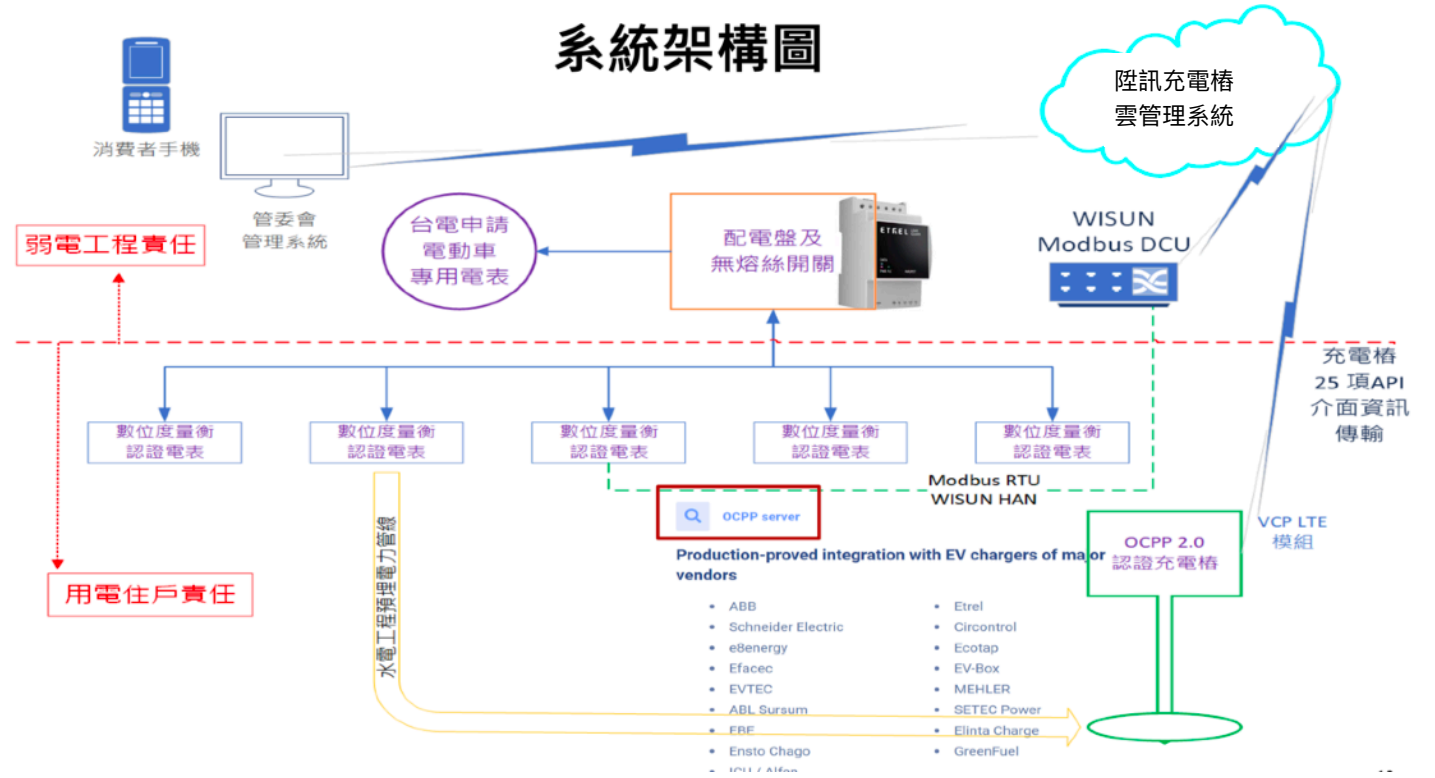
系統架構圖

陸訊充電樁
雲管理系統

消費者手機

管委會
管理系統

弱電工程責任

台電申請
電動車
專用電表

配電盤及
無熔絲開關

ETREL

WISUN
Modbus DCU

充電樁
25 項API
介面資訊
傳輸

數位度量衡
認證電表

數位度量衡
認證電表

數位度量衡
認證電表

數位度量衡
認證電表

數位度量衡
認證電表

Modbus RTU
WISUN HAN

用電住戶責任

水電工程預埋電力管線

OCPP server

Production-proved integration with EV chargers of major vendors

- ABB
- Schneider Electric
- e8energy
- Efacec
- EVTEC
- ABL Sursum
- EBE
- Ensto Chago
- ICU / Alfen

- Etrel
- Circontrol
- Ecotap
- EV-Box
- MEHLER
- SETEC Power
- Elinta Charge
- GreenFuel

OCPP 2.0
認證充電樁

VCP LTE
模組